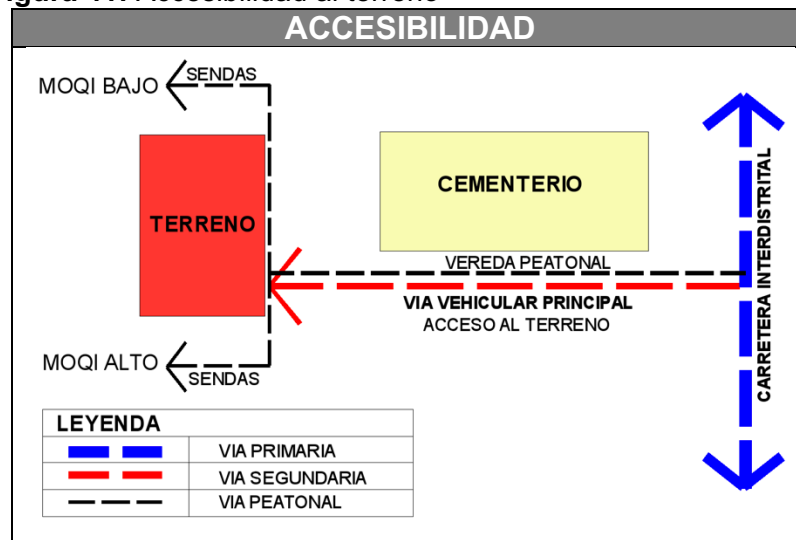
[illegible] Accesibilidad al terreno

ACCESIBILIDAD

MOQI BAJO
SENDAS

TERRENO

CEMENTERIO

VEREDA PEATONAL
VIA VEHICULAR PRINCIPAL
ACCESO AL TERRENO

CARRETERA INTERDISTRITAL

MOQI ALTO
SENDAS

| LEYENDA | |
|---|---|
| | VIA PRIMARIA |
| | VIA SEGUNDARIA |
| | VIA PEATONAL |